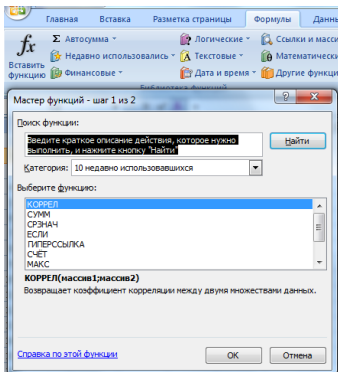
Главная Вставка Разметка страницы Формулы Данны

Вставить функцию

Σ Автосумма

Недавно использовались

Финансовые

Логические

Текстовые

Дата и время

Ссылки и масси

Математически

Другие функци

Библиотека функций

Мастер функций - шаг 1 из 2

?

X

Поиск функции:

Введите краткое описание действия, которое нужно выполнить, и нажмите кнопку "Найти"

Найти

Категория: 10 недавно использовавшихся

Выберите функцию:

КОРРЕЛ
СУММ
СРЗНАЧ
ЕСЛИ
ГИПЕРССЫЛКА
СЧЁТ
МАКС

КОРРЕЛ(массив1;массив2)

Возвращает коэффициент корреляции между двумя множествами данных.

Справка по этой функции

ОК

Отмена